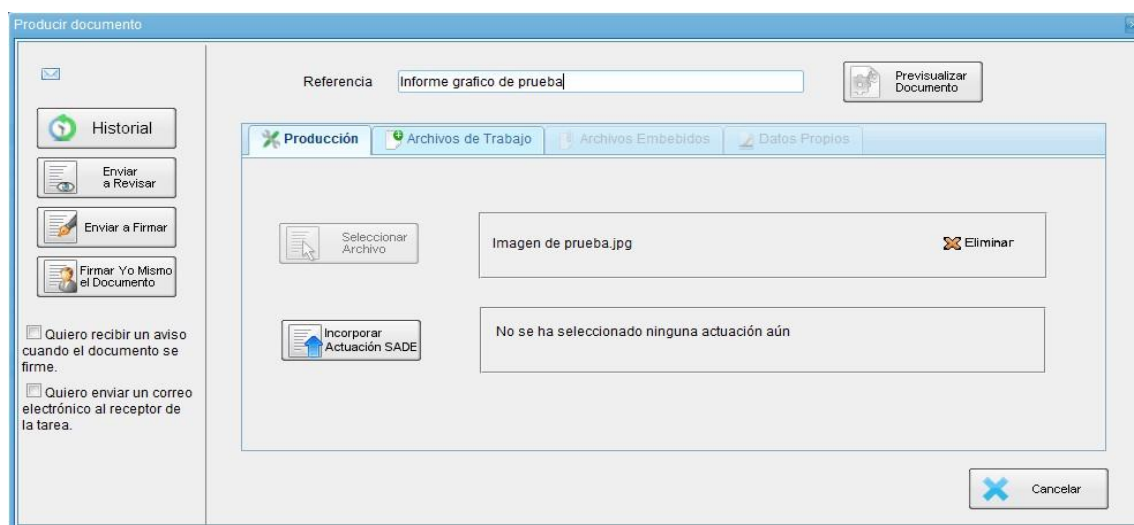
Producir documento

Historial

Enviar a Revisar

Enviar a Firmar

Firmar Yo Mismo el Documento

Quiero recibir un aviso cuando el documento se firme.

Quiero enviar un correo electrónico al receptor de la tarea.

Referencia Informe grafico de prueba

Previsualizar Documento

Producción | Archivos de Trabajo | Archivos Embebidos | Datos Propios

Seleccionar Archivo

Imagen de prueba.jpg

Eliminar

Incorporar Actuación SADE

No se ha seleccionado ninguna actuación aún

Cancelar